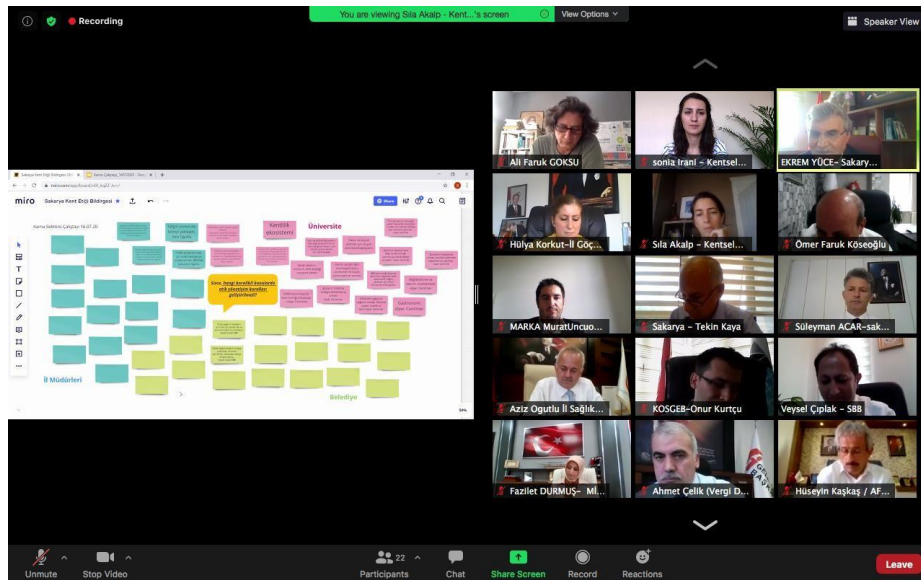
Recording

You are viewing Sıla Akalp - Kent...'s screen

View Options

Speaker View

miro

Sakarya Kent Etiği Bildirgesi

Kamu Sektörü Çalıştayı 16.07.20

Kentlilik ekosistemi

Üniversite

Sizce, hangi kentlilik ilkelerinin etik yönetişim kuralları geliştirilmeli?

İl Müdürleri

Belediye

Ali Faruk GOKSU

sonia Irani - Kentsel...

EKREM YÜCE- Sakary...

Hülya Korkut-İl Göç...

Sıla Akalp - Kentsel...

Ömer Faruk Köseoğlu

MARKA MuratUncuo...

Sakarya - Tekin Kaya

Süleyman ACAR-sak...

Aziz Ogutlu İl Sağlık...

KOSGEB-Onur Kurtçu

Veysel Çıplak - SBB

Fazilet DURMUŞ- Mİ...

Ahmet Çelik (Vergi D...

Hüseyin Kaşkaş / AF...

Unmute

Stop Video

22

Participants

Chat

Share Screen

Record

Reactions

Leave